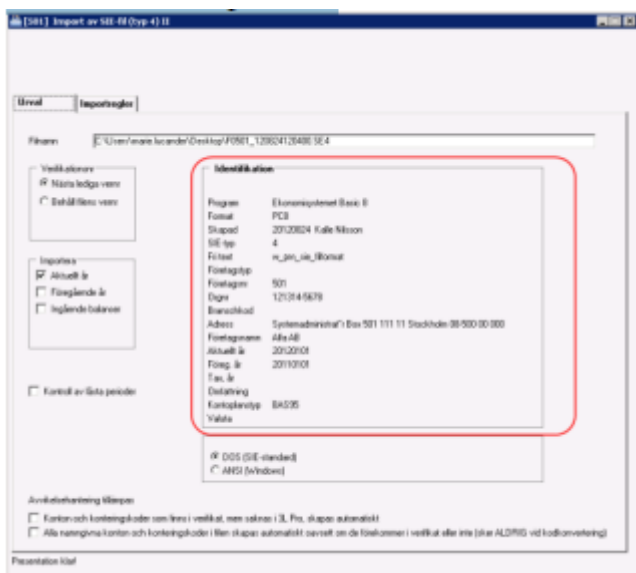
[501] Import av SIE-fil (typ 4) II

Urval | Importregler

Filnamn C:\Users\marie.lucander\Desktop\F0501_120824126400.SE4

Verifikationsnr
Nästa lediga vernr
Behåll filens vernr

Importera
Aktuellt år
Föregående år
Ingående balanser

Kontroll av låsta perioder

Identifikation

| | |
|---|---|
| Program | Ekonomisystemet Basic II |
| Format | PC8 |
| Skapad | 20120824 Kalle Nilsson |
| SIE-typ | 4 |
| Fil text | m_pm_sie_filformat |
| Företagstyp | |
| Företagsnr | 501 |
| Orgnr | 121314-5678 |
| Branschkod | |
| Adress | Systemadministrat"r Box 501 111 11 Stockholm 08-500 00 000 |
| Företagsnamn | Alfa AB |
| Aktuellt år | 20120101 |
| Föreg. år | 20110101 |
| Tax. år | |
| Omfattning | |
| Kontoplanstyp | BAS95 |
| Valuta | |

DOS (SIE-standard)
ANSI (Windows)

Avvikelsehantering tilläggas
Konton och konteringskoder som finns i verifikat, men saknas i 3L Pro, skapas automatiskt
Alla namngivna konton och konteringskoder i filen skapas automatiskt oavsett om de förekommer i verifikat eller inte (ikue ALDRIG vid kodkonvertering)

Presentation Klar!